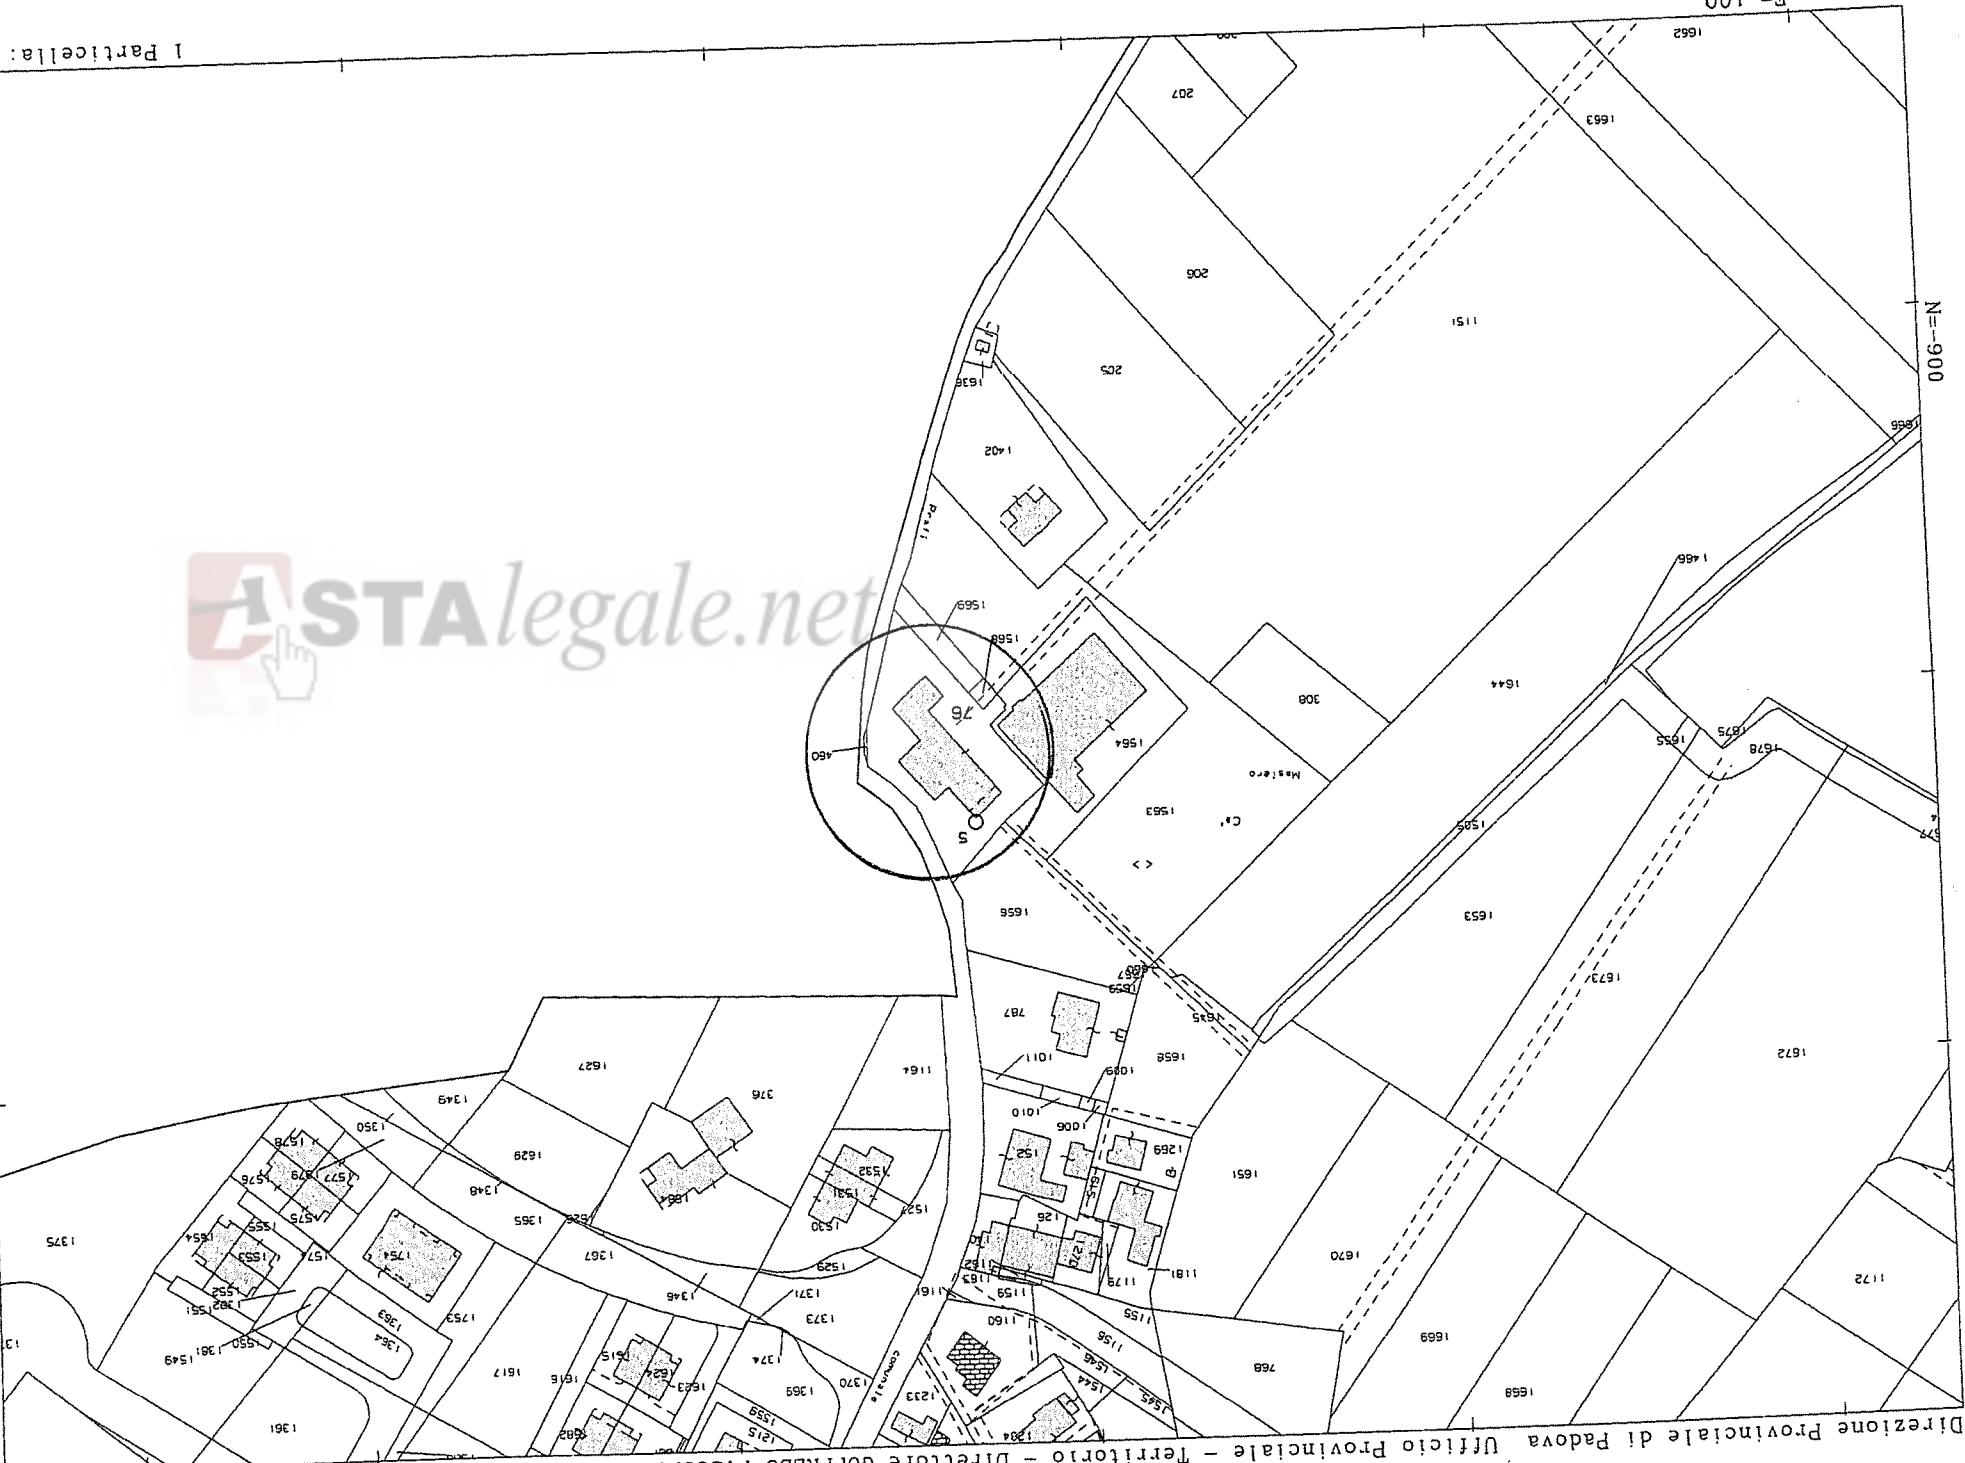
I Particella:

E=100

N=900

ASTAlegale.net

Direzione Provinciale di Padova Ufficio Provinciale - Territorio - Direttore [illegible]

207
206
205
1511
1638
1402
1663
1662
1666
Prati
1466
1569
1568
76
460
1564
308
1644
Mastero
Ca'
1563
5
1585
1655
1675
1678
1656
1653
1673
787
1101
1658
1672
1627
1164
376
1349
1350
1010
1006
1269
152
1629
1348
1365
1532
1531
1530
1521
126
1651
1529
1367
1346
1373
1371
1374
1369
1370
1365
1159
1160
1155
1156
1546
1544
1545
1233
1284
768
1669
1668
1670
1172
1181
1171
1617
1616
1615
1624
1623
1559
1361
1375
1753
1363
1364
1578
1577
1576
1575
1574
1555
1554
1553
1552
1551
1550
1549
Comunale